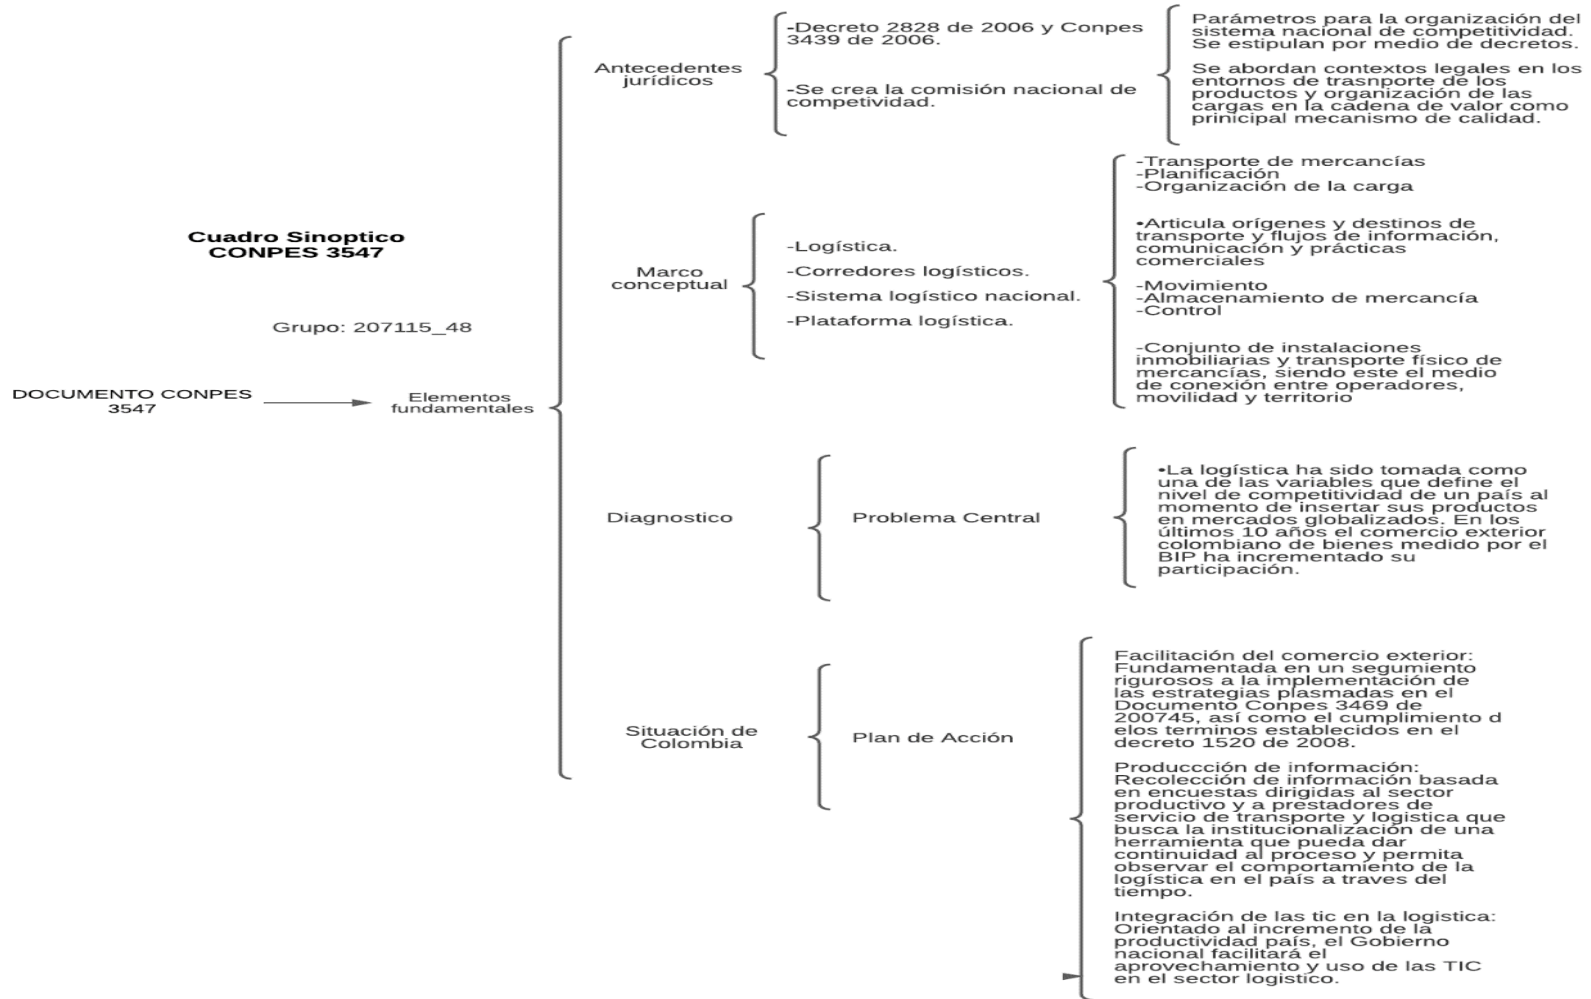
Cuadro Sinoptico
CONPES 3547

Grupo: 207115_48

DOCUMENTO CONPES 3547

Elementos fundamentales

Antecedentes jurídicos

-Decreto 2828 de 2006 y Conpes 3439 de 2006.

-Se crea la comisión nacional de competividad.

Parámetros para la organización del sistema nacional de competitividad. Se estipulan por medio de decretos.

Se abordan contextos legales en los entornos de trasnporte de los productos y organización de las cargas en la cadena de valor como principal mecanismo de calidad.

Marco conceptual

-Logística.

-Corredores logísticos.

-Sistema logístico nacional.

-Plataforma logística.

-Transporte de mercancías
-Planificación
-Organización de la carga

•Articula orígenes y destinos de transporte y flujos de información, comunicación y prácticas comerciales

-Movimiento
-Almacenamiento de mercancía
-Control

-Conjunto de instalaciones inmobiliarias y transporte físico de mercancías, siendo este el medio de conexión entre operadores, movilidad y territorio

Diagnostico

Problema Central

•La logística ha sido tomada como una de las variables que define el nivel de competitividad de un país al momento de insertar sus productos en mercados globalizados. En los últimos 10 años el comercio exterior colombiano de bienes medido por el BIP ha incrementado su participación.

Situación de Colombia

Plan de Acción

Facilitación del comercio exterior: Fundamentada en un segumiento rigurosos a la implementación de las estrategias plasmadas en el Documento Conpes 3469 de 200745, así como el cumplimiento d elos terminos establecidos en el decreto 1520 de 2008.

Produccción de información: Recolección de información basada en encuestas dirigidas al sector productivo y a prestadores de servicio de transporte y logistica que busca la institucionalización de una herramienta que pueda dar continuidad al proceso y permita observar el comportamiento de la logística en el país a traves del tiempo.

Integración de las tic en la logistica: Orientado al incremento de la productividad país, el Gobierno nacional facilitará el aprovechamiento y uso de las TIC en el sector logístico.